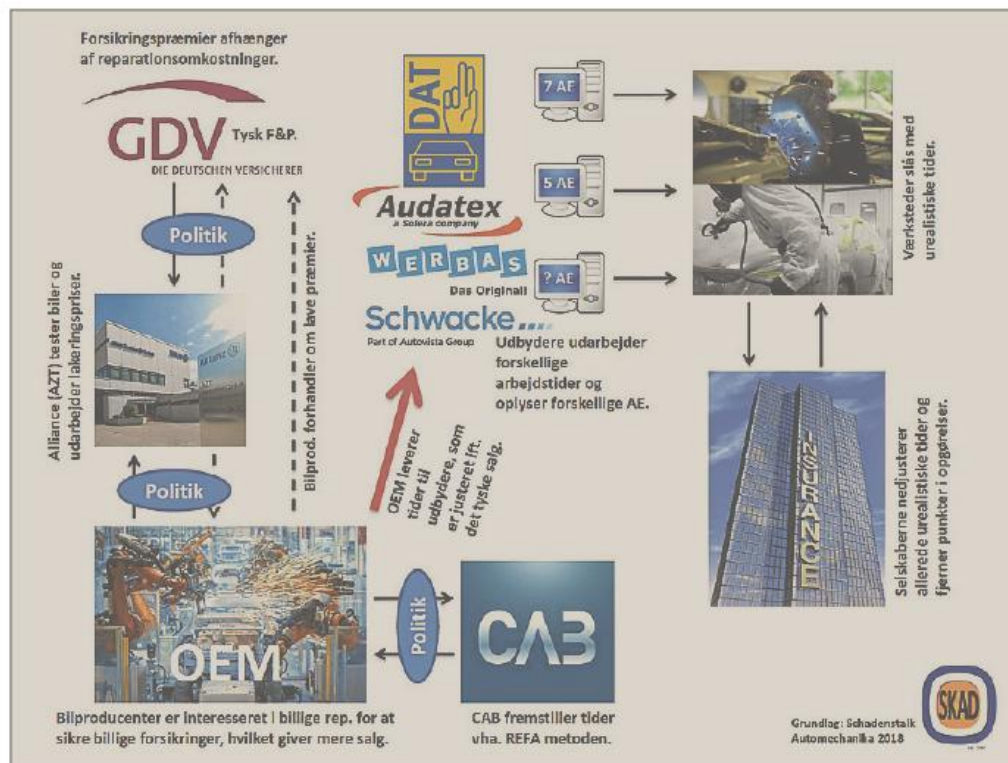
Forsikringspræmier afhænger af reparationsomkostninger.

GDV Tysk F&P.
DIE DEUTSCHEN VERSICHERER

Politik

Alliance (AZT) tester biler og udarbejder lakeringspriser.

Bilprod. forhandler om lave præmier.

Politik

OEM

Bilproducenter er interesseret i billige rep. for at sikre billige forsikringer, hvilket giver mere salg.

DAT

Audatex
a Solera company

WERBAS
Das Original!

Schwacke
Part of Autovista Group

7 AE

5 AE

? AE

Udbydere udarbejder forskellige arbejdstider og oplyser forskellige AE.

OEM leverer tider til udbydere, som er justeret ift. det tyske salg.

Politik

CAB

CAB fremstiller tider vha. REFA metoden.

Værksteder slås med urealistiske tider.

INSURANCE

Selskaberne nedjusterer allerede urealistiske tider og fjerner punkter i opgørelser.

Grundlag: Schadenstalk Automechanika 2018

SKAD